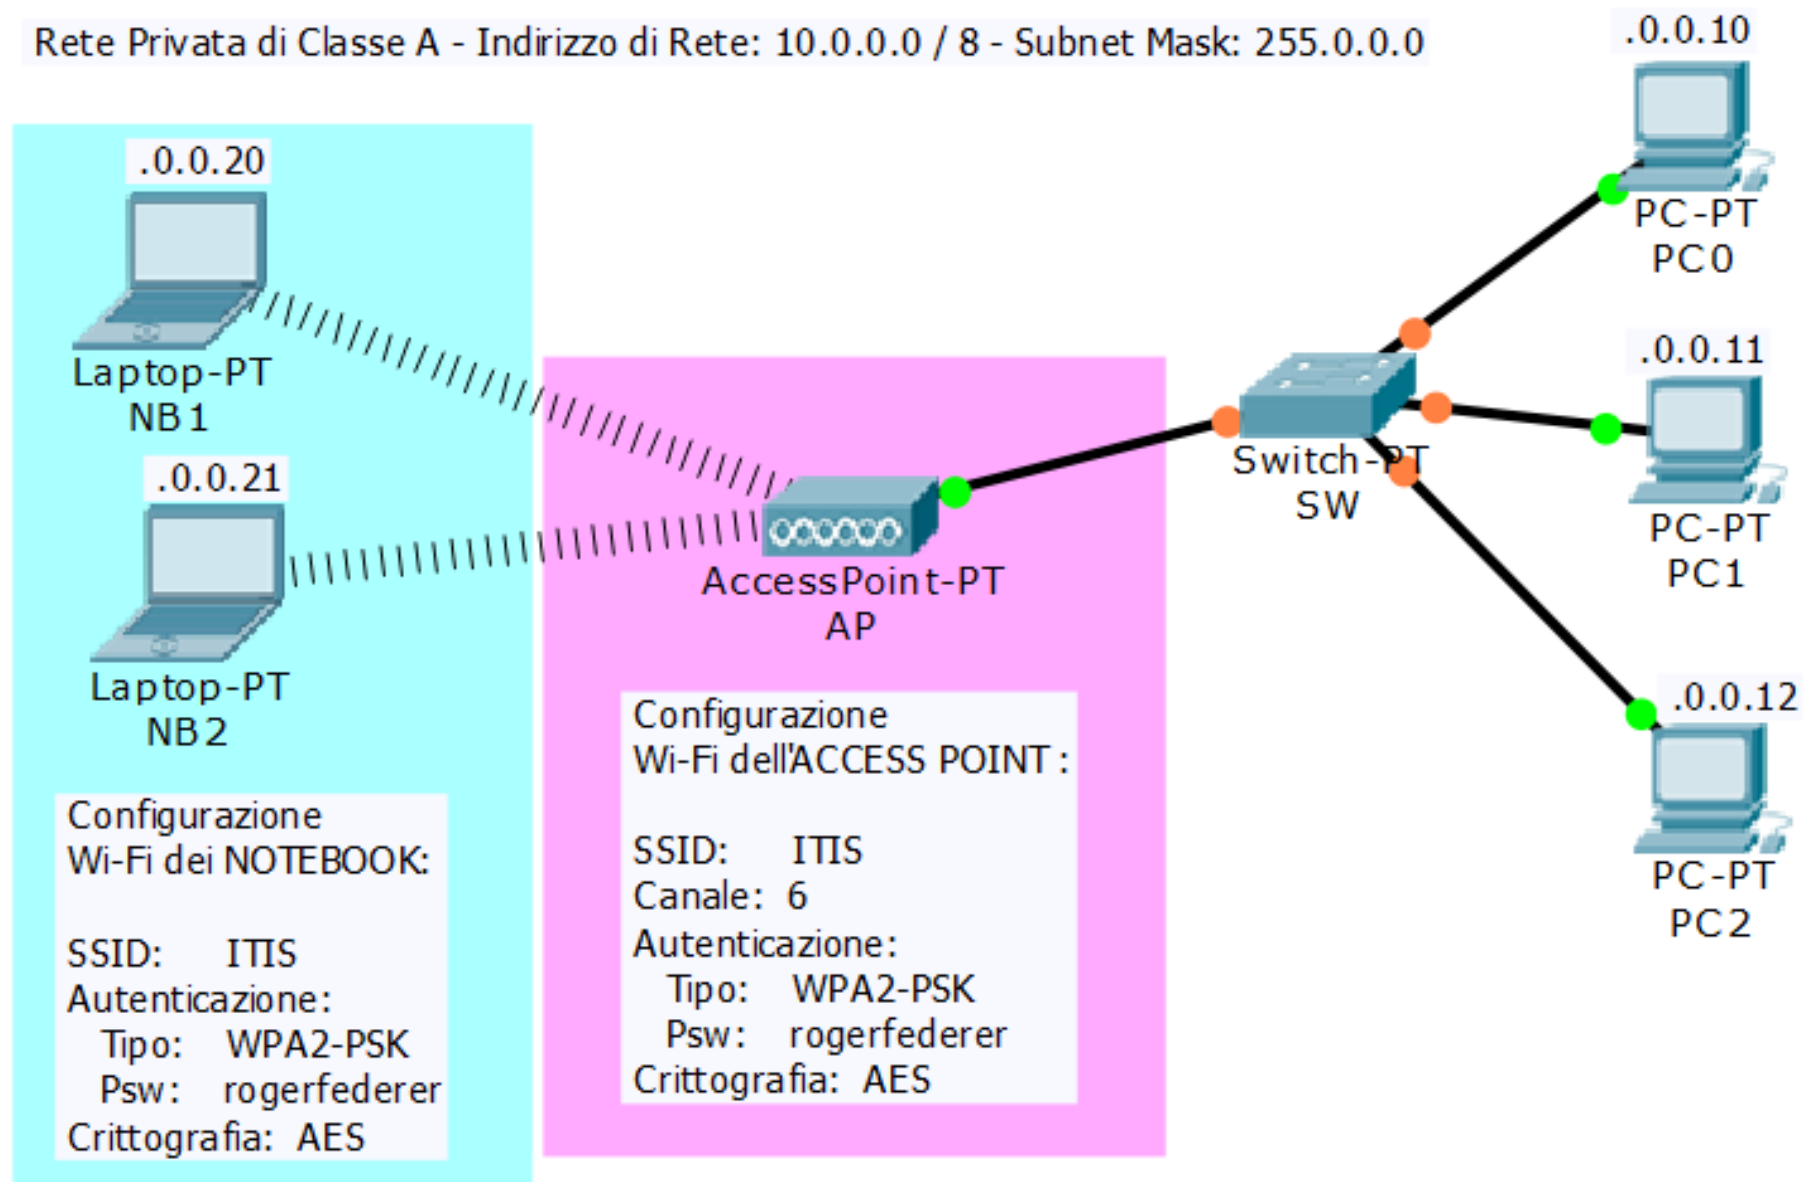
Rete Privata di Classe A - Indirizzo di Rete: 10.0.0.0 / 8 - Subnet Mask: 255.0.0.0

.0.0.20
Laptop-PT
NB1

.0.0.21
Laptop-PT
NB2

Configurazione
Wi-Fi dei NOTEBOOK:

SSID: ITIS
Autenticazione:
Tipo: WPA2-PSK
Psw: rogerfederer
Crittografia: AES

AccessPoint-PT
AP

Configurazione
Wi-Fi dell'ACCESS POINT :

SSID: ITIS
Canale: 6
Autenticazione:
Tipo: WPA2-PSK
Psw: rogerfederer
Crittografia: AES

Switch-PT
SW

.0.0.10
PC-PT
PC0

.0.0.11
PC-PT
PC1

.0.0.12
PC-PT
PC2